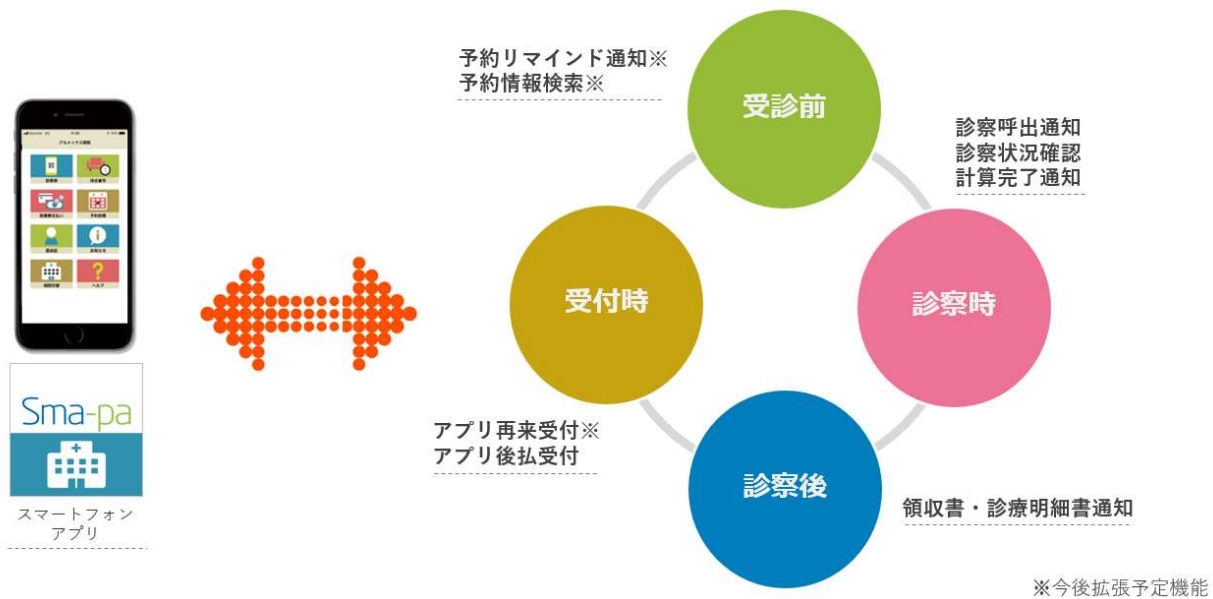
Sma-pa

スマートフォンアプリ

予約リマインド通知※
予約情報検索※

受診前

診察呼出通知
診察状況確認
計算完了通知

受付時

診察時

アプリ再来受付※
アプリ後払受付

診察後

領収書・診療明細書通知

※今後拡張予定機能